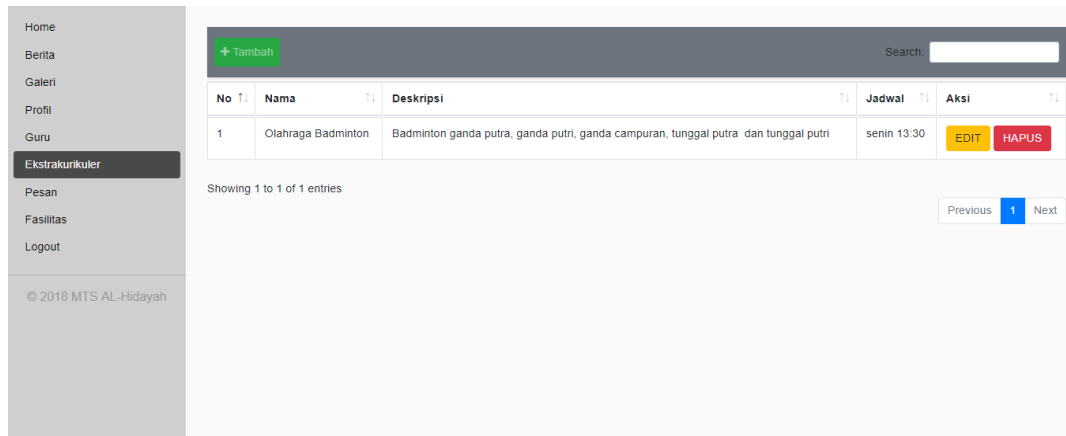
Home
Berita
Galeri
Profil
Guru
Ekstrakurikuler
Pesan
Fasilitas
Logout

© 2018 MTS AL-Hidayah

+ Tambah

Search:

| No | Nama | Deskripsi | Jadwal | Aksi |
|---|---|---|---|---|
| 1 | Olahraga Badminton | Badminton ganda putra, ganda putri, ganda campuran, tunggal putra dan tunggal putri | senin 13:30 | EDIT HAPUS |

Showing 1 to 1 of 1 entries

Previous 1 Next